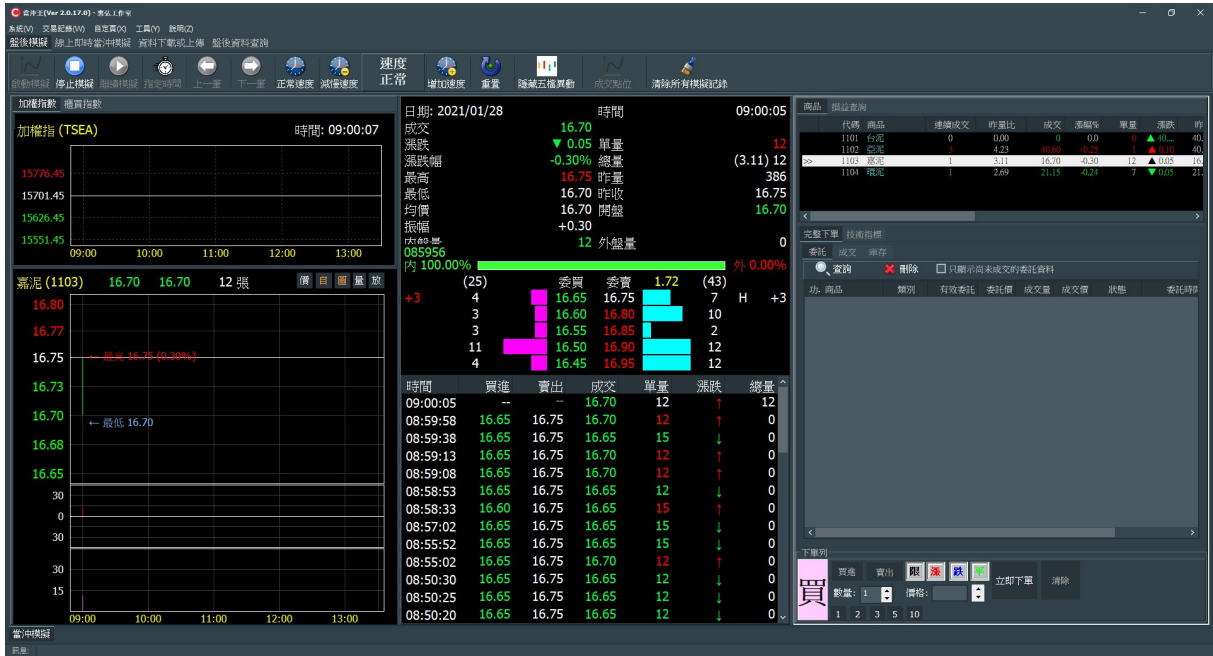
當沖王[Ver 2.0.17.0] - 喜弘工作室
系統(V) 交易記錄(W) 自定頁(X) 工具(Y) 說明(Z)
盤後模擬 牌上即時當沖模擬 資料下載或上傳 盤後資料查詢

啟動模擬 停止模擬 暫停模擬 指定時間 上一筆 下一筆 正常速度 減慢速度 速度 正常 增加速度 重置 隱藏五檔異動 成交點位 清除所有模擬記錄

加權指數 櫃買指數
加權指 (TSEA) 時間: 09:00:07
15776.45
15701.45
15626.45
15551.45
09:00 10:00 11:00 12:00 13:00

嘉泥 (1103) 16.70 16.70 12 張 價 自 圖 量 放
16.80
16.77
16.75 ← 最高 16.75 (0.30%)
16.73
16.70 ← 最低 16.70
16.68
16.65
30
0
30
30
15
09:00 10:00 11:00 12:00 13:00

日期: 2021/01/28 時間 09:00:05
成交 16.70
漲跌 ▼ 0.05 單量 12
漲跌幅 -0.30% 總量 (3.11) 12
最高 16.75 昨量 386
最低 16.70 昨收 16.75
均價 16.70 開盤 16.70
振幅 +0.30
內盤量 12 外盤量 0
085956
內 100.00% 外 0.00%

| (25) | | 委買 | 委賣 | 1.72 | (43) | | |
|---|---|---|---|---|---|---|---|
| +3 | 4 | 16.65 | 16.75 | | 7 | H | +3 |
| | 3 | 16.60 | 16.80 | | 10 | | |
| | 3 | 16.55 | 16.85 | | 2 | | |
| | 11 | 16.50 | 16.90 | | 12 | | |
| | 4 | 16.45 | 16.95 | | 12 | | |

| 時間 | 買進 | 賣出 | 成交 | 單量 | 漲跌 | 總量 |
|---|---|---|---|---|---|---|
| 09:00:05 | -- | -- | 16.70 | 12 | ↑ | 12 |
| 08:59:58 | 16.65 | 16.75 | 16.70 | 12 | ↑ | 0 |
| 08:59:38 | 16.65 | 16.75 | 16.65 | 15 | ↓ | 0 |
| 08:59:13 | 16.65 | 16.75 | 16.70 | 12 | ↑ | 0 |
| 08:59:08 | 16.65 | 16.75 | 16.70 | 12 | ↑ | 0 |
| 08:58:53 | 16.65 | 16.75 | 16.65 | 12 | ↓ | 0 |
| 08:58:33 | 16.60 | 16.75 | 16.65 | 15 | ↑ | 0 |
| 08:57:02 | 16.65 | 16.75 | 16.65 | 15 | ↓ | 0 |
| 08:55:52 | 16.65 | 16.75 | 16.65 | 15 | ↓ | 0 |
| 08:55:02 | 16.65 | 16.75 | 16.70 | 12 | ↑ | 0 |
| 08:50:30 | 16.65 | 16.75 | 16.65 | 12 | ↓ | 0 |
| 08:50:25 | 16.65 | 16.75 | 16.65 | 12 | ↓ | 0 |
| 08:50:20 | 16.65 | 16.75 | 16.65 | 12 | ↓ | 0 |

商品 損益查詢
| | 代碼 | 商品 | 連續成交 | 昨量比 | 成交 | 漲幅% | 單量 | 漲跌 | 昨 |
|---|---|---|---|---|---|---|---|---|---|
| | 1101 | 台泥 | 0 | 0.00 | 0 | 0.0 | 0 | ▲40... | 40. |
| | 1102 | 亞泥 | 3 | 4.23 | 40.60 | -0.25 | 1 | ▲0.10 | 40. |
| >> | 1103 | 嘉泥 | 1 | 3.11 | 16.70 | -0.30 | 12 | ▲0.05 | 16. |
| | 1104 | 環泥 | 1 | 2.69 | 21.15 | -0.24 | 7 | ▼0.05 | 21. |

完整下單 技術指標
委託 成交 庫存
查詢 刪除 只顯示尚未成交的委託資料
功. 商品 類別 有效委託 委託價 成交量 成交價 狀態 委託時間

下單列
買 買進 賣出 限 漲 跌 平 立即下單 清除
數量: 1 價格:
1 2 3 5 10

當沖模擬
訊息